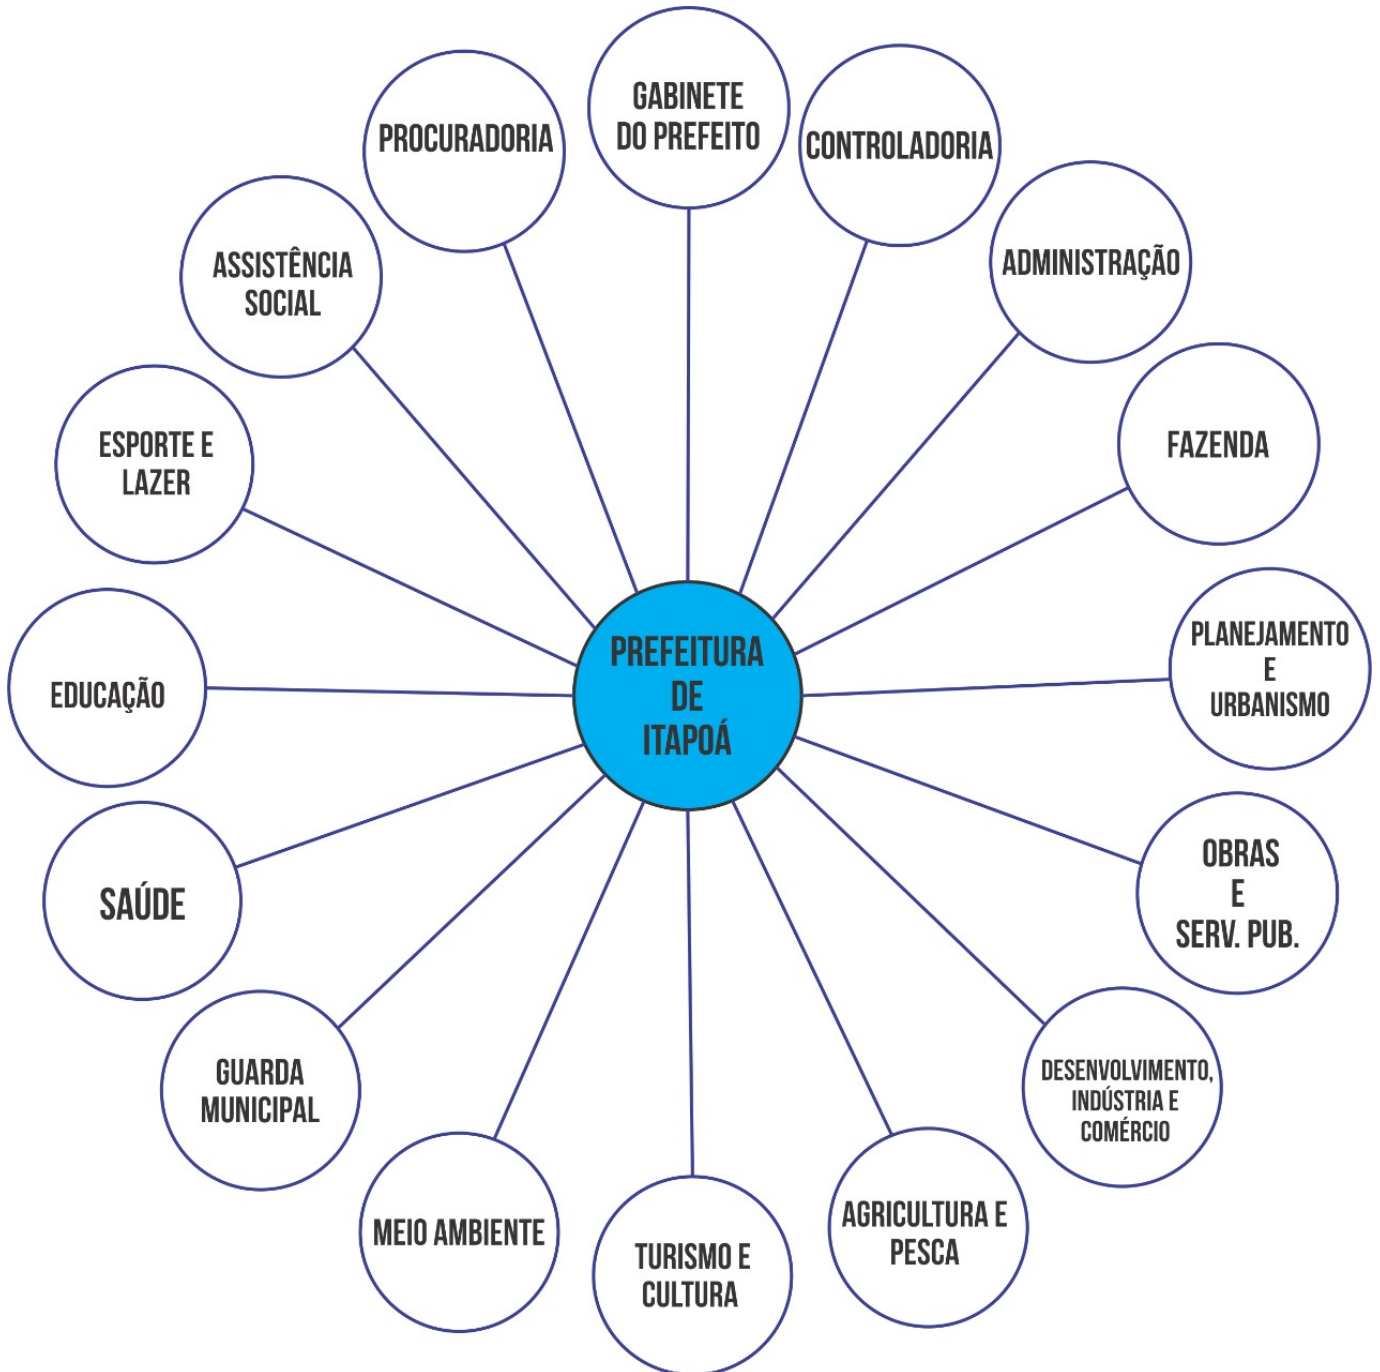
PREFEITURA DE ITAPOÁ

GABINETE DO PREFEITO

CONTROLADORIA

ADMINISTRAÇÃO

FAZENDA

PLANEJAMENTO E URBANISMO

OBRAS E SERV. PUB.

DESENVOLVIMENTO, INDÚSTRIA E COMÉRCIO

AGRICULTURA E PESCA

TURISMO E CULTURA

MEIO AMBIENTE

GUARDA MUNICIPAL

SAÚDE

EDUCAÇÃO

ESPORTE E LAZER

ASSISTÊNCIA SOCIAL

PROCURADORIA